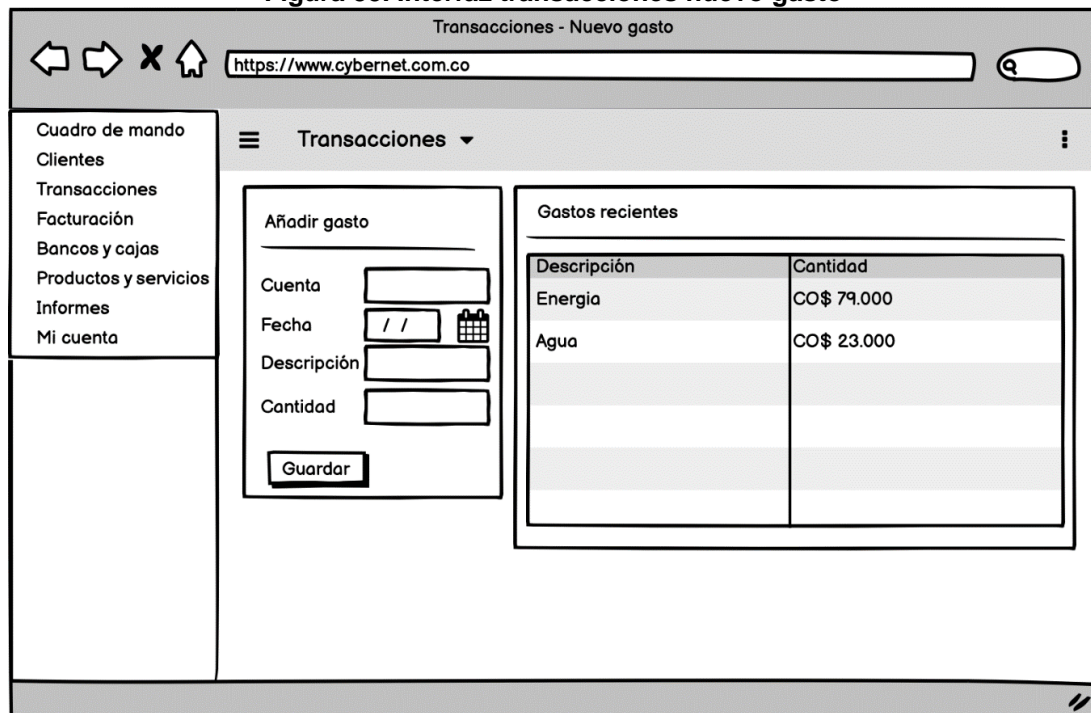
Figura 35. Interfaz transacciones nuevo gasto

Transacciones - Nuevo gasto

https://www.cybernet.com.co

Cuadro de mando
Clientes
Transacciones
Facturación
Bancos y cajas
Productos y servicios
Informes
Mi cuenta

Transacciones

Añadir gasto

Cuenta
Fecha / /
Descripción
Cantidad

Guardar

Gastos recientes

| Descripción | Cantidad |
|---|---|
| Energia | CO$ 79.000 |
| Agua | CO$ 23.000 |
| | |
| | |
| | |
| | |